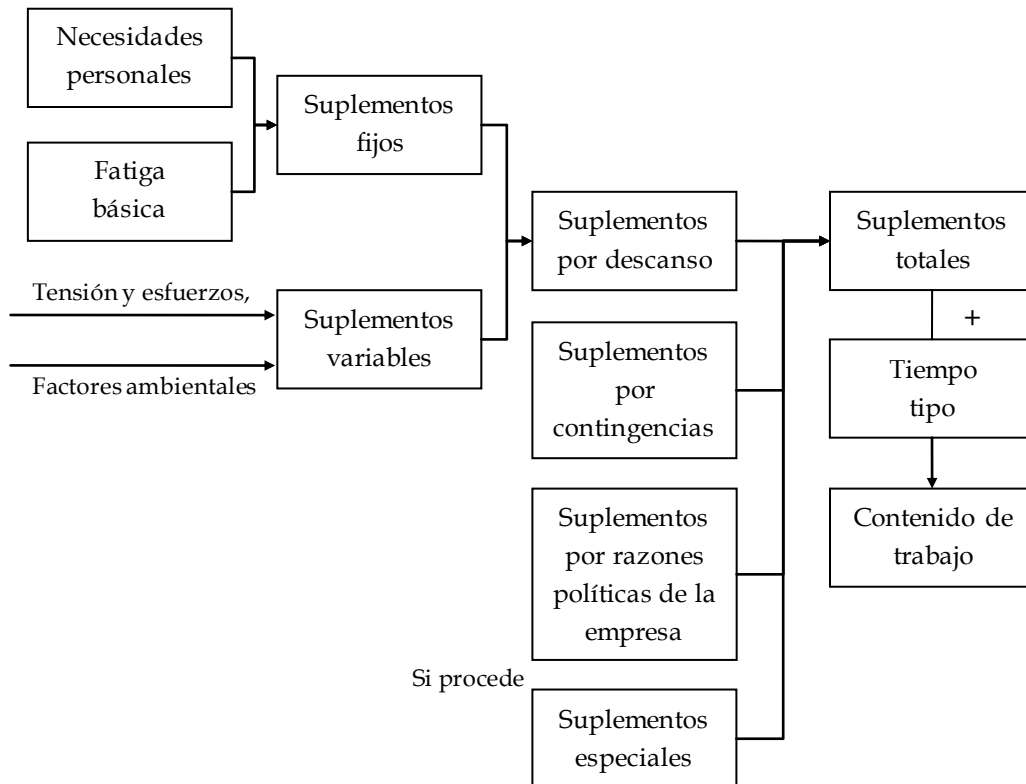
Necesidades personales

Fatiga básica

Suplementos fijos

Tensión y esfuerzos,

Factores ambientales

Suplementos variables

Suplementos por descanso

Suplementos por contingencias

Suplementos por razones políticas de la empresa

Si procede

Suplementos especiales

Suplementos totales

+

Tiempo tipo

Contenido de trabajo